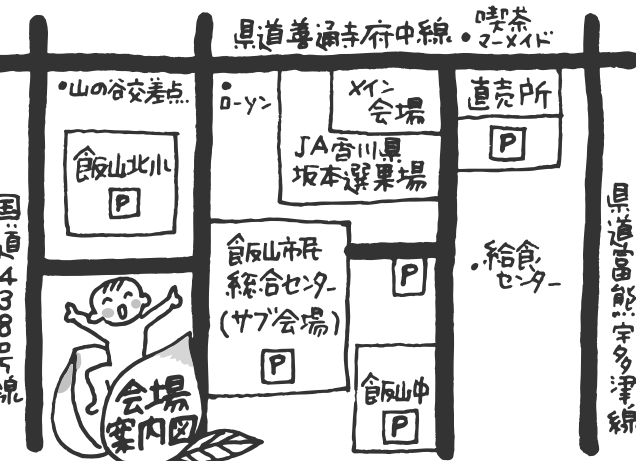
県道善通寺府中線
•喫茶 マーメイド
•山の谷交差点
•ローソン
メイン会場
直売所
P
飯山北小
P
JA香川県 坂本選果場
国道438号線
飯山市民 総合センター (サブ会場)
P
P
•給食センター
県道富熊宇多津線
会場案内図
飯山中
P